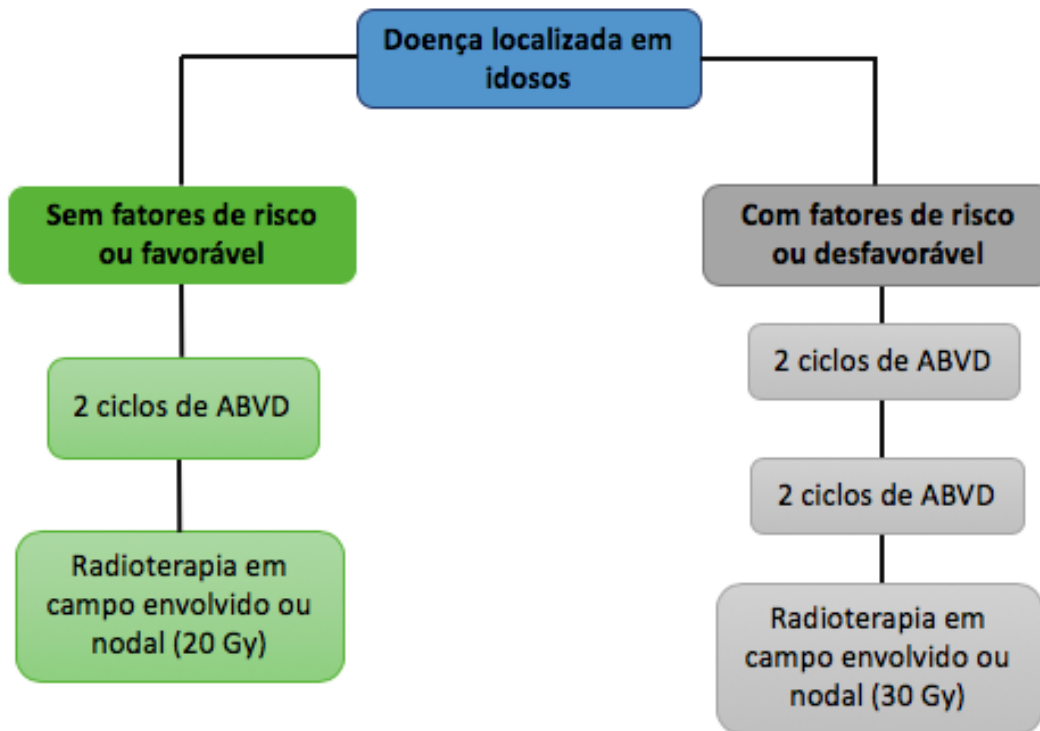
Doença localizada em idosos

Sem fatores de risco ou favorável

2 ciclos de ABVD

Radioterapia em campo envolvido ou nodal (20 Gy)

Com fatores de risco ou desfavorável

2 ciclos de ABVD

2 ciclos de ABVD

Radioterapia em campo envolvido ou nodal (30 Gy)